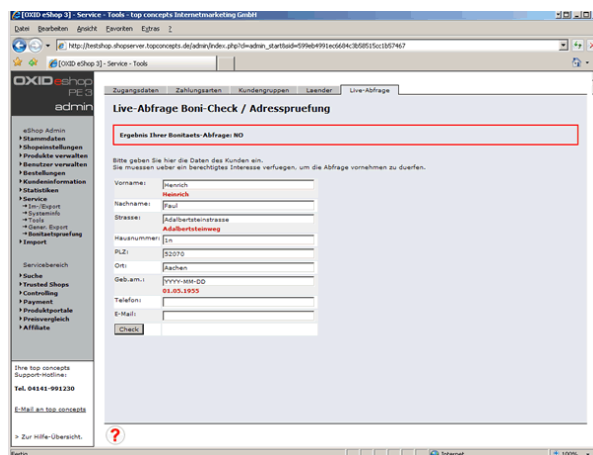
[OXID eShop 3] - Service - Tools - top concepts Internetmarketing GmbH

Datei Bearbeiten Ansicht Favoriten Extras ?

http://testshop.shopserver.topconcepts.de/admin/index.php?id=admin_start&sid=599eb4991ec6604c3b58515cc1b57467

[OXID eShop 3] - Service - Tools

OXID eshop PE 3 admin

eShop Admin
Stammdaten
Shopeinstellungen
Produkte verwalten
Benutzer verwalten
Bestellungen
Kundeninformation
Statistiken
Service
Im-/Export
Systeminfo
Tools
Gener. Export
Bonitaetspruefung
Import

Servicebereich
Suche
Trusted Shops
Controlling
Payment
Produktportale
Preisvergleich
Affiliate

Ihre top concepts Support-Hotline:
Tel. 04141-991230

E-Mail an top concepts

> Zur Hilfe-Übersicht.

Zugangsdaten | Zahlungsarten | Kundengruppen | Laender | Live-Abfrage

Live-Abfrage Boni-Check / Adresspruefung

Ergebnis Ihrer Bonitaets-Abfrage: NO

Bitte geben Sie hier die Daten des Kunden ein.
Sie muessen ueber ein berechtigtes Interesse verfuegen, um die Abfrage vornehmen zu duerfen.

| | |
|---|---|
| Vorname: | Henrich Heinrich |
| Nachname: | Paul |
| Strasse: | Adalbertsteinstrasse Adalbertsteinweg |
| Hausnummer: | 1n |
| PLZ: | 52070 |
| Ort: | Aachen |
| Geb.am.: | YYYY-MM-DD 01.05.1955 |
| Telefon: | |
| E-Mail: | |

Check

Fertig | Internet | 100%